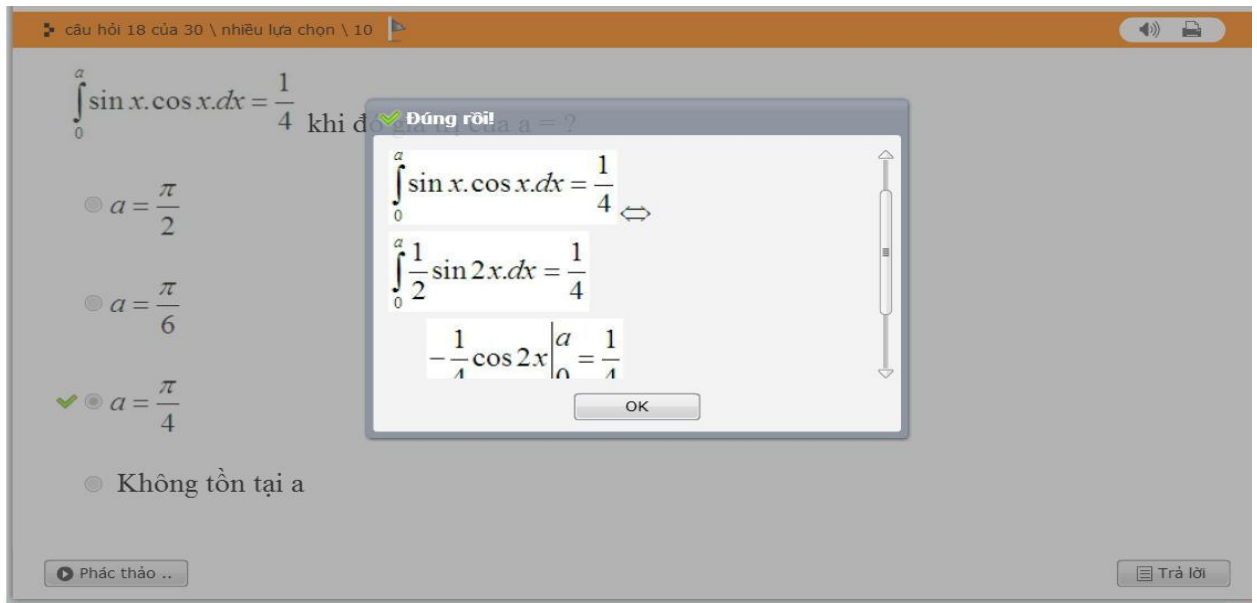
câu hỏi 18 của 30 \ nhiều lựa chọn \ 10

$\int_0^a \sin x.\cos x.dx = \frac{1}{4}$ khi đó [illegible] của a = ?

$a = \frac{\pi}{2}$

$a = \frac{\pi}{6}$

$a = \frac{\pi}{4}$

Không tồn tại a

Đúng rồi!

$\int_0^a \sin x.\cos x.dx = \frac{1}{4} \Leftrightarrow$

$\int_0^a \frac{1}{2}\sin 2x.dx = \frac{1}{4}$

$-\frac{1}{4}\cos 2x\Big|_0^a = \frac{1}{4}$

OK

Phác thảo ..

Trả lời